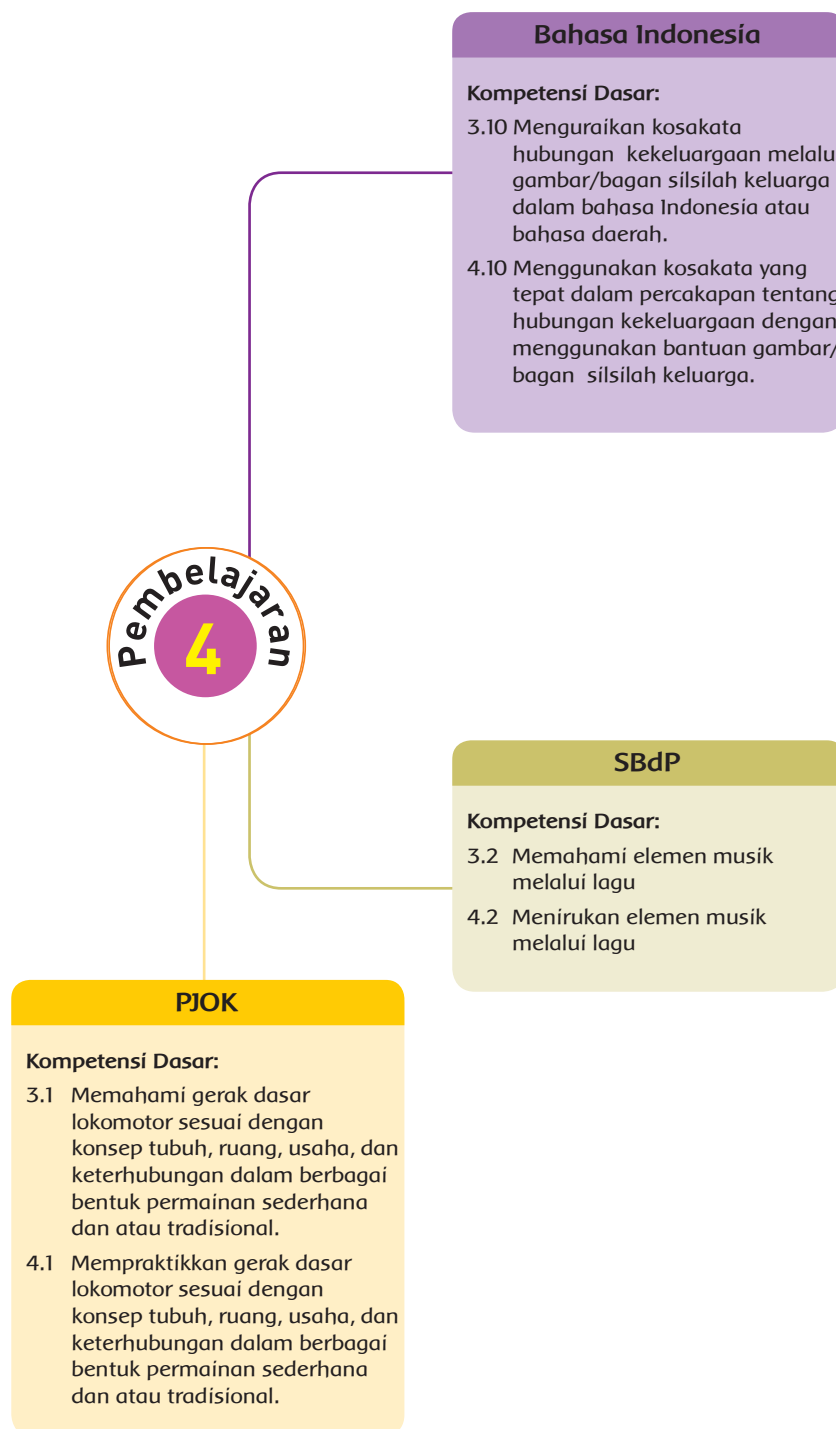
Bahasa Indonesia

Kompetensi Dasar:

3.10 Menguraikan kosakata hubungan kekeluargaan melalu gambar/bagan silsilah keluarga dalam bahasa Indonesia atau bahasa daerah.

4.10 Menggunakan kosakata yang tepat dalam percakapan tentang hubungan kekeluargaan dengan menggunakan bantuan gambar/ bagan silsilah keluarga.

Pembelajaran 4

SBdP

Kompetensi Dasar:

3.2 Memahami elemen musik melalui lagu

4.2 Menirukan elemen musik melalui lagu

PJOK

Kompetensi Dasar:

3.1 Memahami gerak dasar lokomotor sesuai dengan konsep tubuh, ruang, usaha, dan keterhubungan dalam berbagai bentuk permainan sederhana dan atau tradisional.

4.1 Mempraktikkan gerak dasar lokomotor sesuai dengan konsep tubuh, ruang, usaha, dan keterhubungan dalam berbagai bentuk permainan sederhana dan atau tradisional.